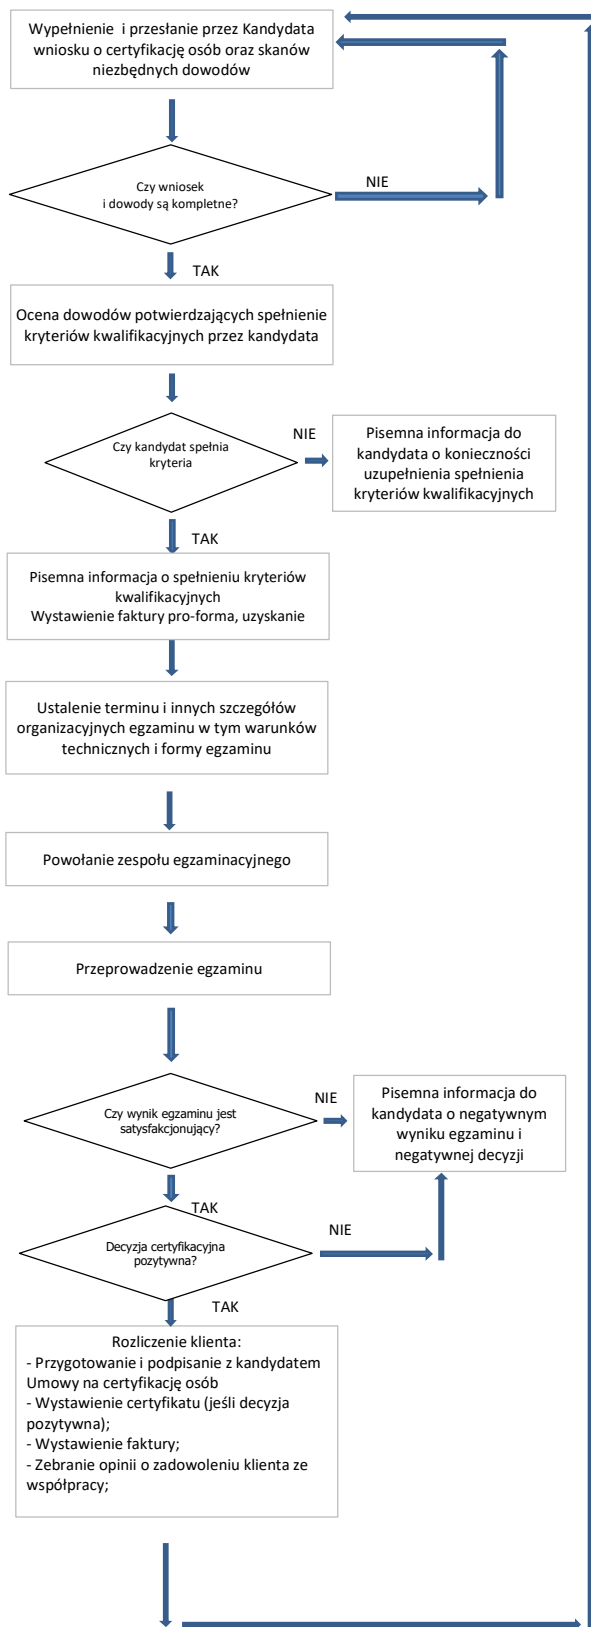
Wypełnienie i przesłanie przez Kandydata wniosku o certyfikację osób oraz skanów niezbędnych dowodów

Czy wniosek i dowody są kompletne?

NIE

TAK

Ocena dowodów potwierdzających spełnienie kryteriów kwalifikacyjnych przez kandydata

Czy kandydat spełnia kryteria

NIE

Pisemna informacja do kandydata o konieczności uzupełnienia spełnienia kryteriów kwalifikacyjnych

TAK

Pisemna informacja o spełnieniu kryteriów kwalifikacyjnych
Wystawienie faktury pro-forma, uzyskanie

Ustalenie terminu i innych szczegółów organizacyjnych egzaminu w tym warunków technicznych i formy egzaminu

Powołanie zespołu egzaminacyjnego

Przeprowadzenie egzaminu

Czy wynik egzaminu jest satysfakcjonujący?

NIE

Pisemna informacja do kandydata o negatywnym wyniku egzaminu i negatywnej decyzji

TAK

Decyzja certyfikacyjna pozytywna?

NIE

TAK

Rozliczenie klienta:
- Przygotowanie i podpisanie z kandydatem Umowy na certyfikację osób
- Wystawienie certyfikatu (jeśli decyzja pozytywna);
- Wystawienie faktury;
- Zebranie opinii o zadowoleniu klienta ze współpracy;